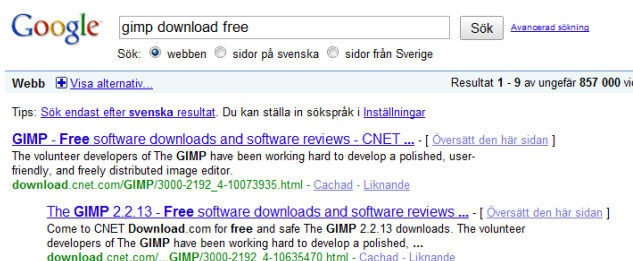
Google

gimp download free

Sök

Avancerad sökning

Sök: webben sidor på svenska sidor från Sverige

Webb Visa alternativ...

Resultat 1 - 9 av ungefär 857 000 vi

Tips: Sök endast efter svenska resultat. Du kan ställa in sökspråk i Inställningar

GIMP - Free software downloads and software reviews - CNET ... - [ Översätt den här sidan ]
The volunteer developers of The GIMP have been working hard to develop a polished, user-friendly, and freely distributed image editor.
download.cnet.com/GIMP/3000-2192_4-10073935.html - Cachad - Liknande

The GIMP 2.2.13 - Free software downloads and software reviews ... - [ Översätt den här sidan ]
Come to CNET Download.com for free and safe The GIMP 2.2.13 downloads. The volunteer developers of The GIMP have been working hard to develop a polished, ...
download.cnet.com/...GIMP/3000-2192_4-10635470.html - Cachad - Liknande